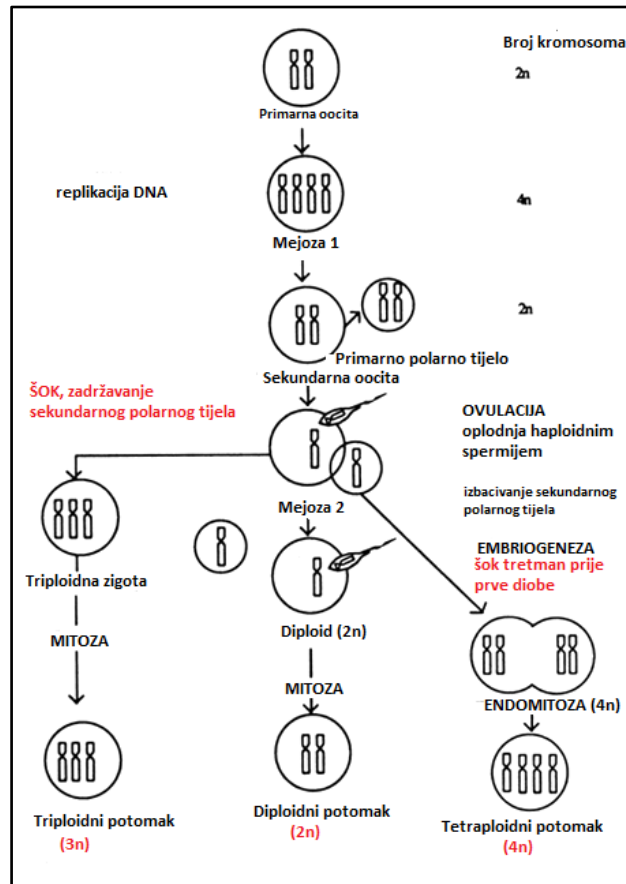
Broj kromosoma

Primarna oocita

2n

replikacija DNA

4n

Mejoza 1

2n

Primarno polarno tijelo

Sekundarna oocita

ŠOK, zadržavanje sekundarnog polarnog tijela

OVULACIJA oplodnja haploidnim spermijem

izbacivanje sekundarnog polarnog tijela

Mejoza 2

EMBRIOGENEZA

šok tretman prije prve diobe

Triploidna zigota

Diploid (2n)

MITOZA

MITOZA

ENDOMITOZA (4n)

Triploidni potomak
(3n)

Diploidni potomak
(2n)

Tetraploidni potomak
(4n)